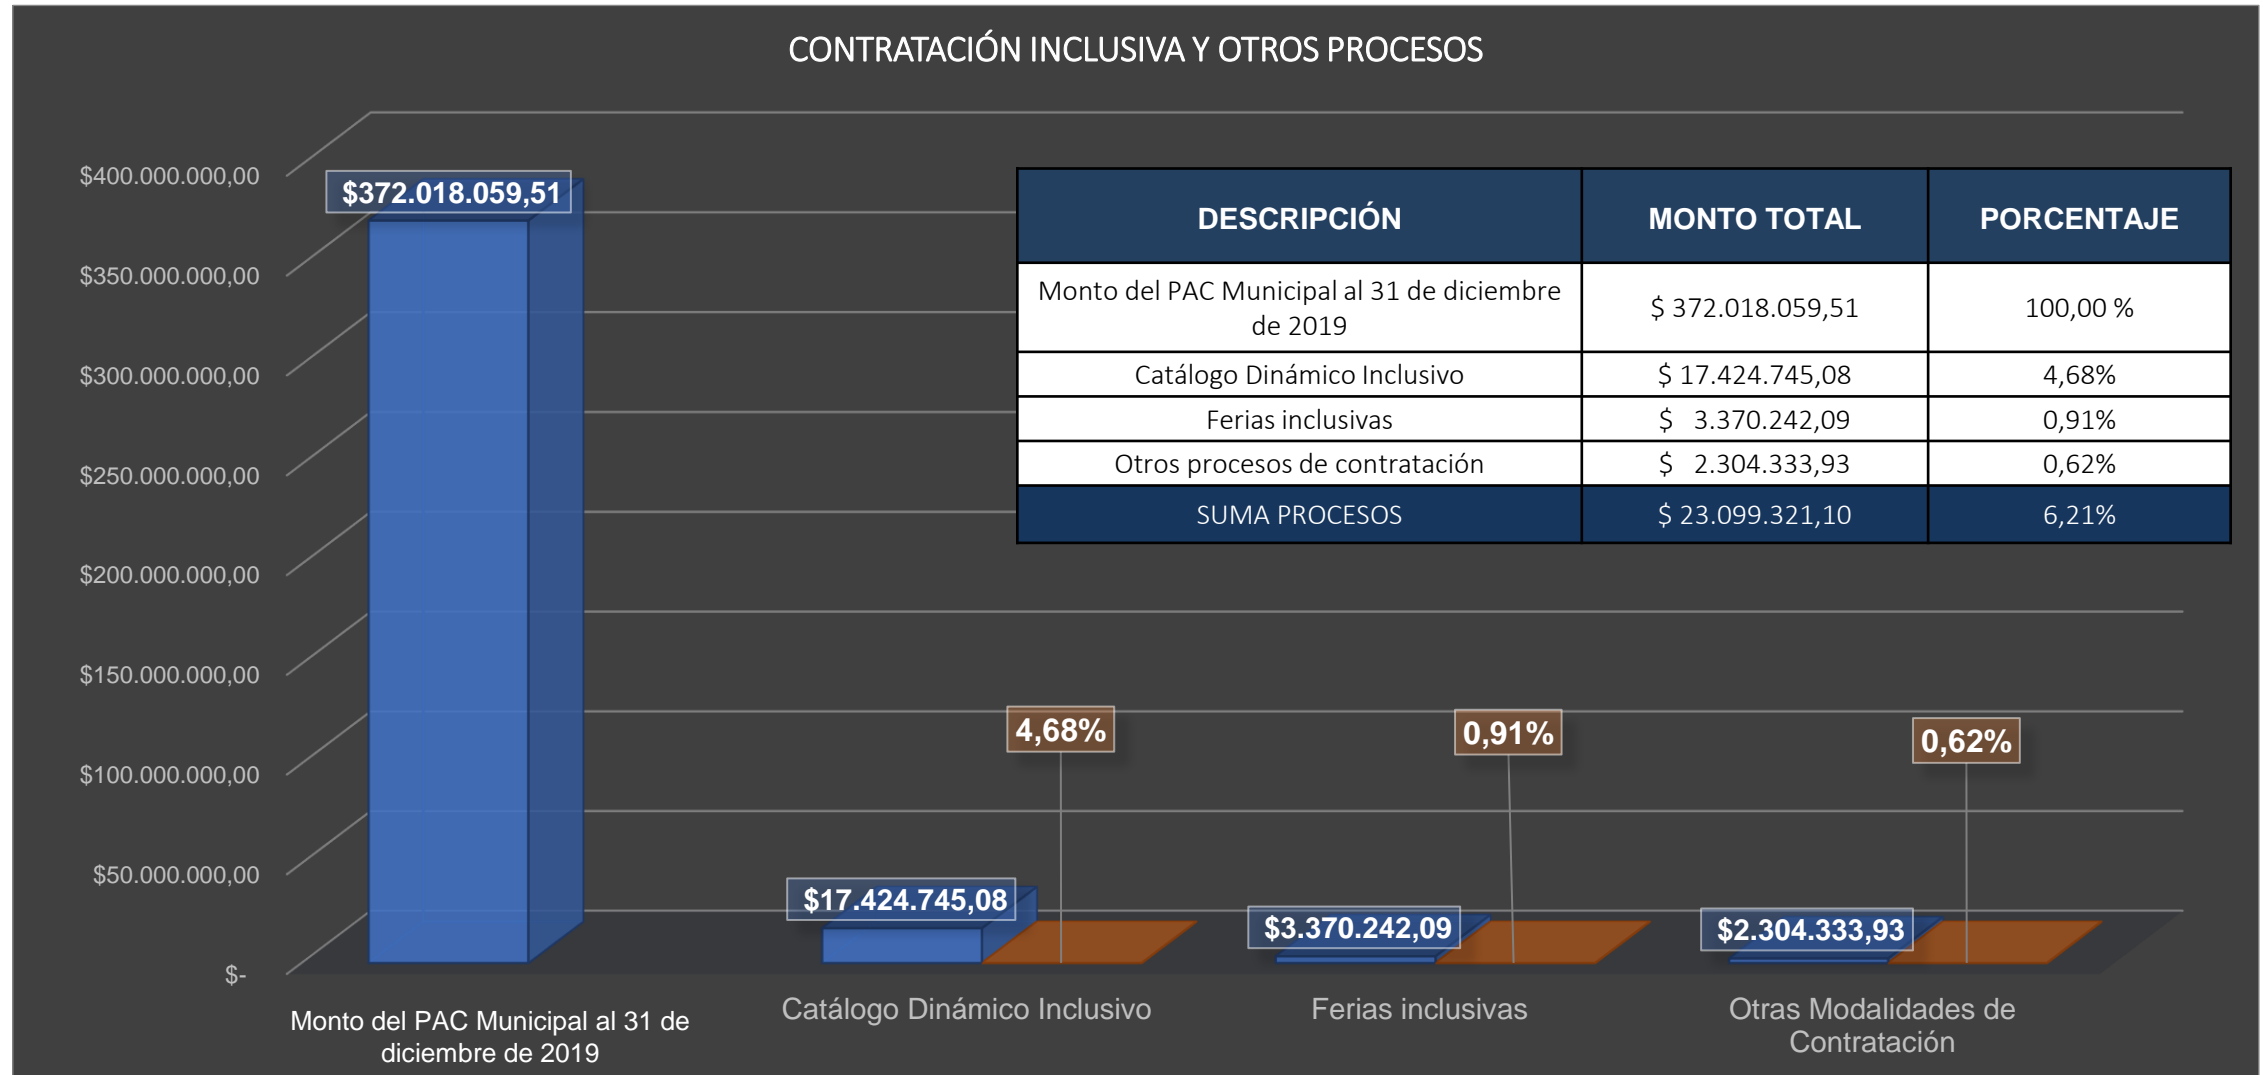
CONTRATACIÓN INCLUSIVA Y OTROS PROCESOS

$400.000.000,00
$350.000.000,00
$300.000.000,00
$250.000.000,00
$200.000.000,00
$150.000.000,00
$100.000.000,00
$50.000.000,00
$-

$372.018.059,51

| DESCRIPCIÓN | MONTO TOTAL | PORCENTAJE |
|---|---|---|
| Monto del PAC Municipal al 31 de diciembre de 2019 | $ 372.018.059,51 | 100,00 % |
| Catálogo Dinámico Inclusivo | $ 17.424.745,08 | 4,68% |
| Ferias inclusivas | $ 3.370.242,09 | 0,91% |
| Otros procesos de contratación | $ 2.304.333,93 | 0,62% |
| SUMA PROCESOS | $ 23.099.321,10 | 6,21% |

4,68%
0,91%
0,62%
$17.424.745,08
$3.370.242,09
$2.304.333,93

Monto del PAC Municipal al 31 de diciembre de 2019
Catálogo Dinámico Inclusivo
Ferias inclusivas
Otras Modalidades de Contratación